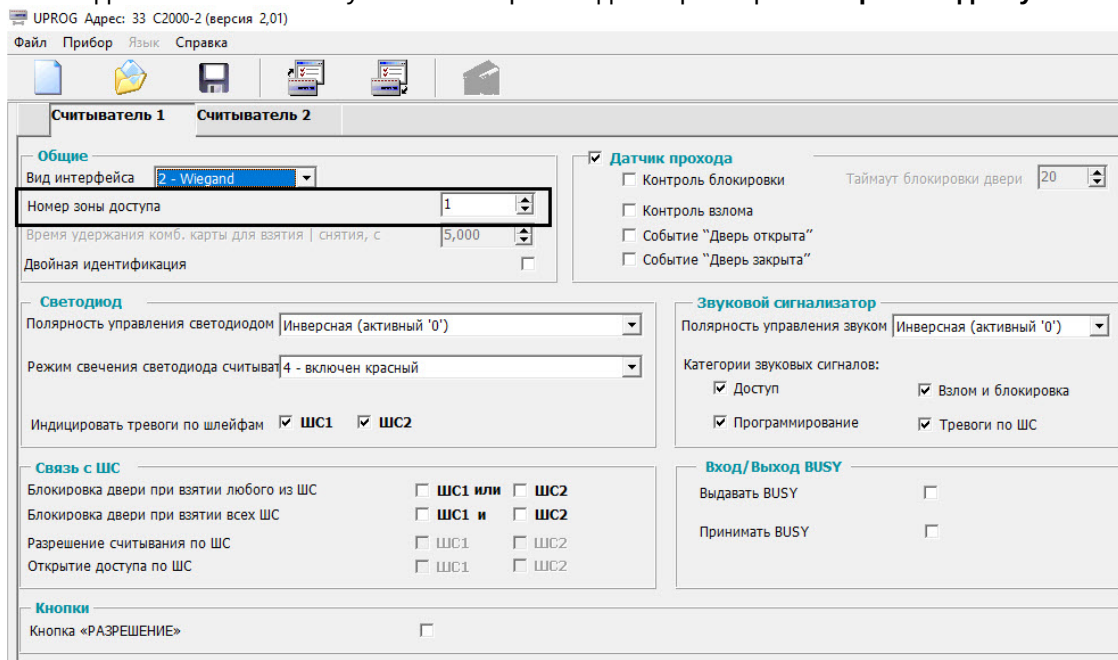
UPROG Адрес: 33 С2000-2 (версия 2,01)

Файл Прибор Язык Справка

Считыватель 1 Считыватель 2

Общие
Вид интерфейса 2 - Wiegand
Номер зоны доступа 1
Время удержания комб. карты для взятия | снятия, с 5,000
Двойная идентификация

Датчик прохода
Контроль блокировки
Таймаут блокировки двери 20
Контроль взлома
Событие "Дверь открыта"
Событие "Дверь закрыта"

Светодиод
Полярность управления светодиодом Инверсная (активный '0')
Режим свечения светодиода считыват 4 - включен красный
Индицировать тревоги по шлейфам ШС1 ШС2

Звуковой сигнализатор
Полярность управления звуком Инверсная (активный '0')
Категории звуковых сигналов:
Доступ
Взлом и блокировка
Программирование
Тревоги по ШС

Связь с ШС
Блокировка двери при взятии любого из ШС ШС1 или ШС2
Блокировка двери при взятии всех ШС ШС1 и ШС2
Разрешение считывания по ШС ШС1 ШС2
Открытие доступа по ШС ШС1 ШС2

Вход/Выход BUSY
Выдавать BUSY
Принимать BUSY

Кнопки
Кнопка «РАЗРЕШЕНИЕ»